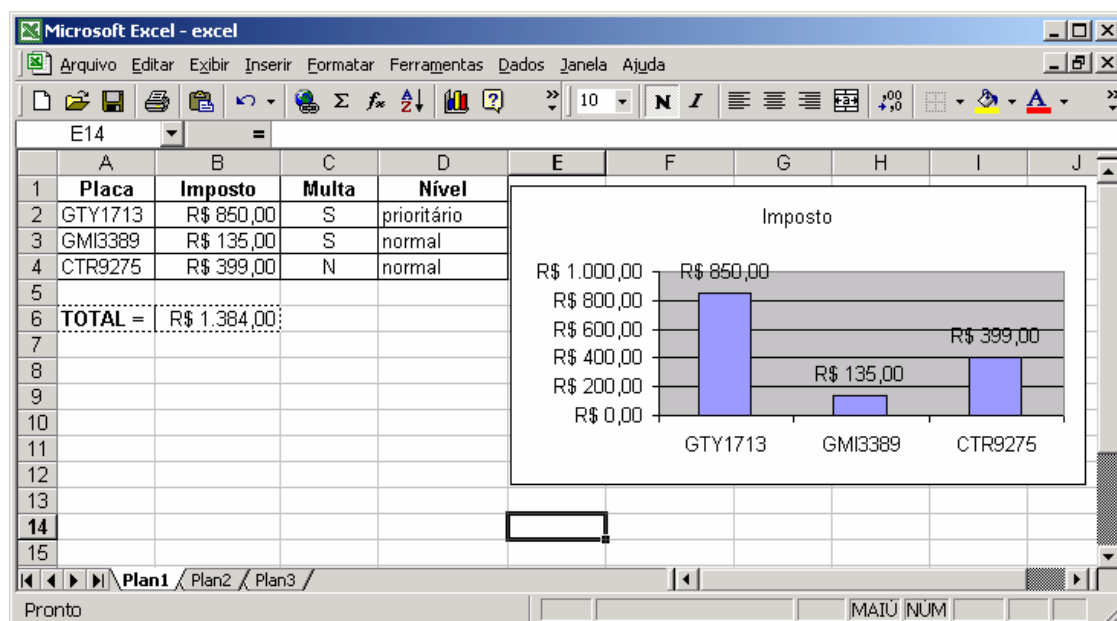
Microsoft Excel - excel

Arquivo Editar Exibir Inserir Formatar Ferramentas Dados Janela Ajuda

10 N I

E14 =

| | A | B | C | D | E | F | G | H | I | J |
|---|---|---|---|---|---|---|---|---|---|---|
| 1 | Placa | Imposto | Multa | Nível | | | | | | |
| 2 | GTY1713 | R$ 850,00 | S | prioritário | | | | | | |
| 3 | GMI3389 | R$ 135,00 | S | normal | | | | | | |
| 4 | CTR9275 | R$ 399,00 | N | normal | | | | | | |
| 5 | | | | | | | | | | |
| 6 | TOTAL = | R$ 1.384,00 | | | | | | | | |
| 7 | | | | | | | | | | |
| 8 | | | | | | | | | | |
| 9 | | | | | | | | | | |
| 10 | | | | | | | | | | |
| 11 | | | | | | | | | | |
| 12 | | | | | | | | | | |
| 13 | | | | | | | | | | |
| 14 | | | | | | | | | | |
| 15 | | | | | | | | | | |

Imposto

R$ 1.000,00
R$ 800,00
R$ 600,00
R$ 400,00
R$ 200,00
R$ 0,00

R$ 850,00
R$ 135,00
R$ 399,00

GTY1713 GMI3389 CTR9275

Plan1 Plan2 Plan3

Pronto MAIÚ NÚM